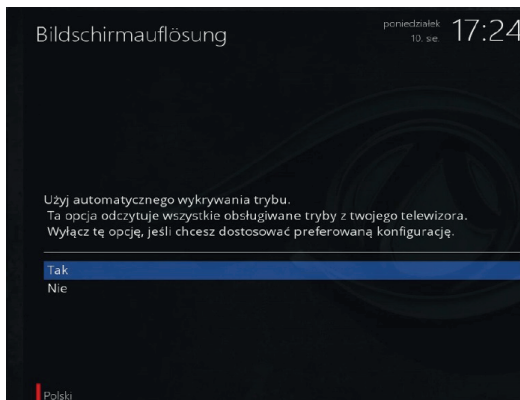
Bildschirmauflösung

poniedziałek
10. se.
17:24

Użyj automatycznego wykrywania trybu.
Ta opcja odczytuje wszystkie obsługiwane tryby z twojego telewizora.
Wyłącz tę opcję, jeśli chcesz dostosować preferowaną konfigurację.

Tak
Nie

Polski